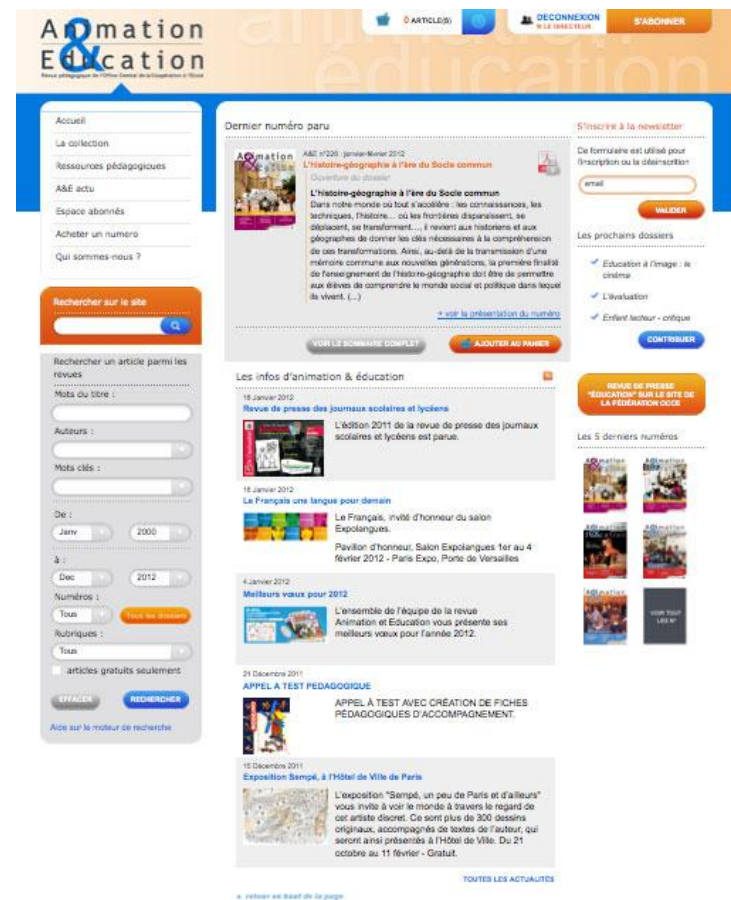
Animation & Education
Revue pédagogique de l'Office Central de la Coopération à l'École

0 ARTICLE(S)
DECONNEXION
M LE DIRECTEUR
S'ABONNER

Accueil
La collection
Ressources pédagogiques
A&E actu
Espace abonnés
Acheter un numero
Qui sommes-nous ?

Rechercher sur le site

Rechercher un article parmi les revues
Mots du titre :
Auteurs :
Mots clés :
De :
Janv
2000
à :
Dec
2012
Numéros :
Tous
Tous les dossiers
Rubriques :
Tous
articles gratuits seulement
EFFACER
RECHERCHER
Aide sur le moteur de recherche

Dernier numéro paru

A&E n°226 : janvier-février 2012
L'histoire-géographie à l'ère du Socle commun
Ouverture du dossier
L'histoire-géographie à l'ère du Socle commun
Dans notre monde où tout s'accélère : les connaissances, les techniques, l'histoire… où les frontières disparaissent, se déplacent, se transforment…, il revient aux historiens et aux géographes de donner les clés nécessaires à la compréhension de ces transformations. Ainsi, au-delà de la transmission d'une mémoire commune aux nouvelles générations, la première finalité de l'enseignement de l'histoire-géographie doit être de permettre aux élèves de comprendre le monde social et politique dans lequel ils vivent. (...)
+ voir la présentation du numéro
VOIR LE SOMMAIRE COMPLET
AJOUTER AU PANIER

Les infos d'animation & éducation

18 Janvier 2012
Revue de presse des journaux scolaires et lycéens
L'édition 2011 de la revue de presse des journaux scolaires et lycéens est parue.

16 Janvier 2012
Le Français une langue pour demain
Le Français, invité d'honneur du salon Expolangues.
Pavillon d'honneur, Salon Expolangues 1er au 4 février 2012 - Paris Expo, Porte de Versailles

4 Janvier 2012
Meilleurs voeux pour 2012
L'ensemble de l'équipe de la revue Animation et Education vous présente ses meilleurs voeux pour l'année 2012.

21 Décembre 2011
APPEL A TEST PEDAGOGIQUE
APPEL À TEST AVEC CRÉATION DE FICHES PÉDAGOGIQUES D'ACCOMPAGNEMENT.

15 Décembre 2011
Exposition Sempé, à l'Hôtel de Ville de Paris
L'exposition "Sempé, un peu de Paris et d'ailleurs" vous invite à voir le monde à travers le regard de cet artiste discret. Ce sont plus de 300 dessins originaux, accompagnés de textes de l'auteur, qui seront ainsi présentés à l'Hôtel de Ville. Du 21 octobre au 11 février - Gratuit.

TOUTES LES ACTUALITÉS
+ retour en haut de la page

S'inscrire à la newsletter
Ce formulaire est utilisé pour l'inscription ou la désinscription
email
VALIDER

Les prochains dossiers
Education à l'image : le cinéma
L'évaluation
Enfant lecteur - critique
CONTRIBUER

REVUE DE PRESSE "EDUCATION" SUR LE SITE DE LA FÉDÉRATION OCCE

Les 5 derniers numéros
VOIR TOUT LES N°